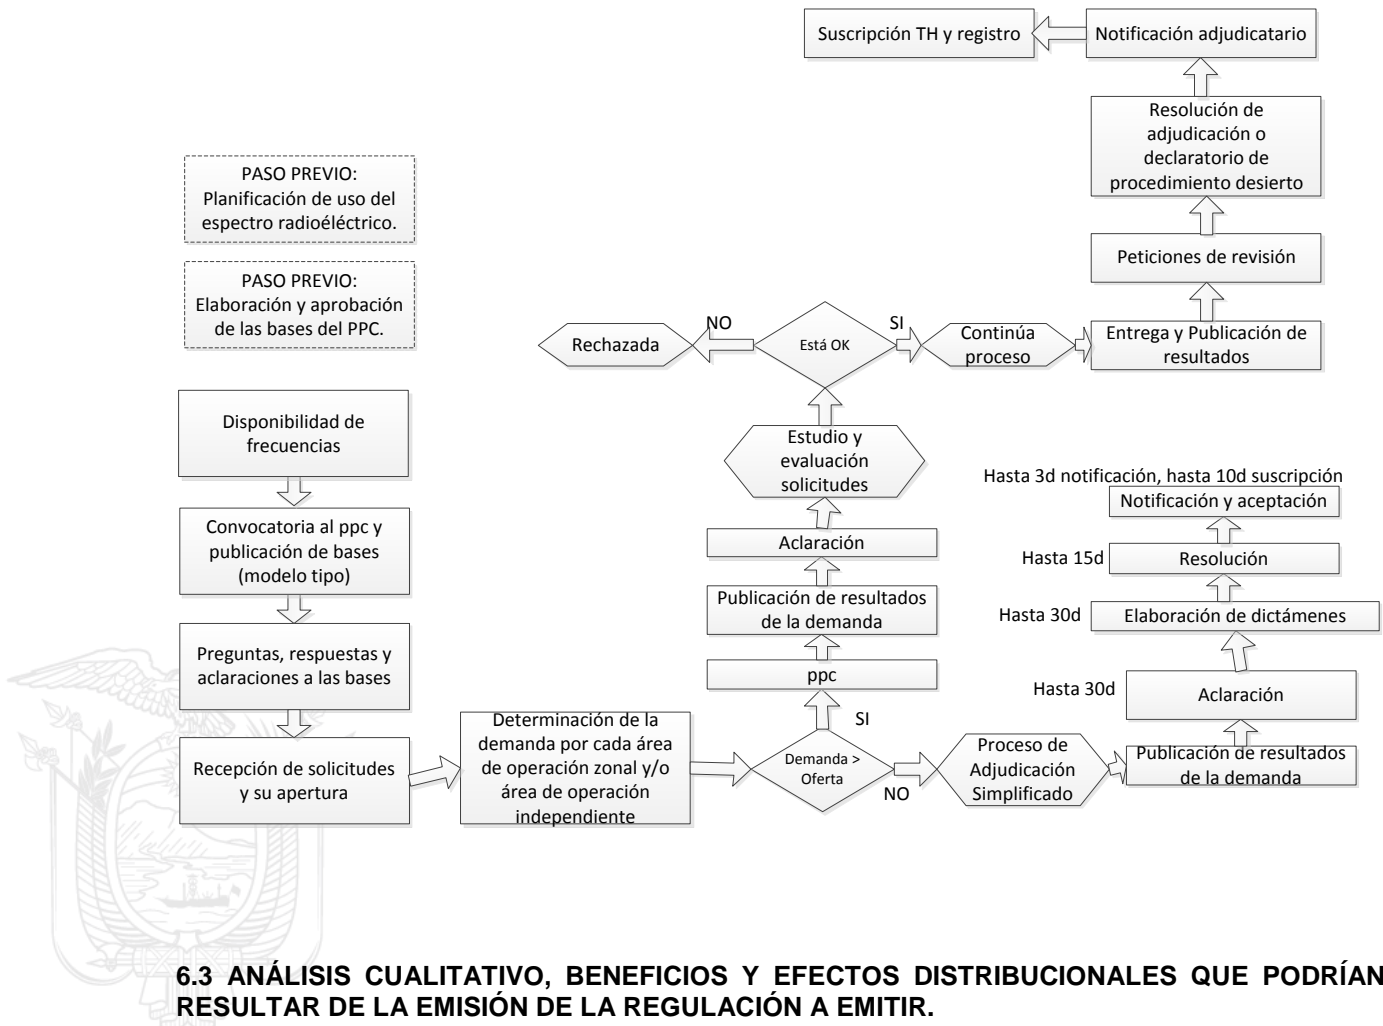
Suscripción TH y registro

Notificación adjudicatario

Resolución de adjudicación o declaratorio de procedimiento desierto

Peticiones de revisión

Entrega y Publicación de resultados

PASO PREVIO: Planificación de uso del espectro radioeléctrico.

PASO PREVIO: Elaboración y aprobación de las bases del PPC.

Rechazada

NO

Está OK

SI

Continúa proceso

Estudio y evaluación solicitudes

Aclaración

Publicación de resultados de la demanda

ppc

Disponibilidad de frecuencias

Convocatoria al ppc y publicación de bases (modelo tipo)

Preguntas, respuestas y aclaraciones a las bases

Recepción de solicitudes y su apertura

Determinación de la demanda por cada área de operación zonal y/o área de operación independiente

SI

Demanda > Oferta

NO

Proceso de Adjudicación Simplificado

Publicación de resultados de la demanda

Hasta 30d

Aclaración

Hasta 30d

Elaboración de dictámenes

Hasta 15d

Resolución

Hasta 3d notificación, hasta 10d suscripción

Notificación y aceptación

6.3 ANÁLISIS CUALITATIVO, BENEFICIOS Y EFECTOS DISTRIBUCIONALES QUE PODRÍAN RESULTAR DE LA EMISIÓN DE LA REGULACIÓN A EMITIR.